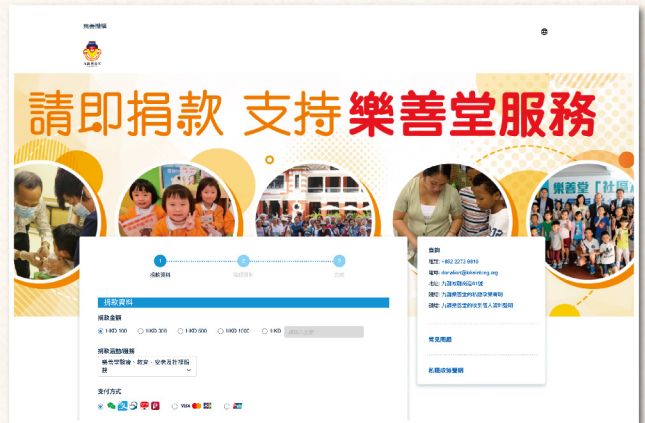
樂善堂

請即捐款 支持樂善堂服務

樂善堂「社區

1
捐款資料
2
確認捐款
3
完成

捐款資料

捐款金額
HKD 100
HKD 300
HKD 500
HKD 1000
HKD
請輸入金額

捐款活動/服務
樂善堂醫療、教育、安老及社區服務

支付方式
VISA

查詢
電話: +852 2272 9810
電郵: donation@loksintong.org
地址: 九龍城龍崗道61號
辦公: 九龍樂善堂的社區發展事務
辦公: 九龍樂善堂的社區長者服務
常見問題
私隱政策聲明